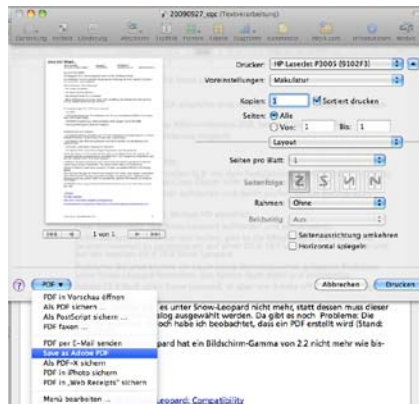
20090927_sqz (Textverarbeitung)

Drucker: HP LaserJet P3005 (9102F3)

Voreinstellungen: Makulatur

Kopien: 1 Sortiert drucken

Seiten: Alle

Von: 1 Bis: 1

Layout

Seiten pro Blatt: 1

Seitenfolge:

Rahmen: Ohne

Beidseitig: Aus

Seitenausrichtung umkehren

Horizontal spiegeln

1 von 1

?

PDF ▾

Abbrechen

Drucken

PDF in Vorschau öffnen

Als PDF sichern ...

Als PostScript sichern ...

PDF faxen ...

PDF per E-Mail senden

Save as Adobe PDF

Als PDF-X sichern

PDF in iPhoto sichern

PDF in „Web Receipts" sichern

Menü bearbeiten ...

es unter Snow-Leopard nicht mehr, statt dessen muss dieser

log ausgewählt werden. Da gibt es noch Probleme: Die

noch habe ich beobachtet, dass ein PDF erstellt wird (Stand:

pard hat ein Bildschirm-Gamma von 2.2 nicht mehr wie bis-

Leopard: Compatibility